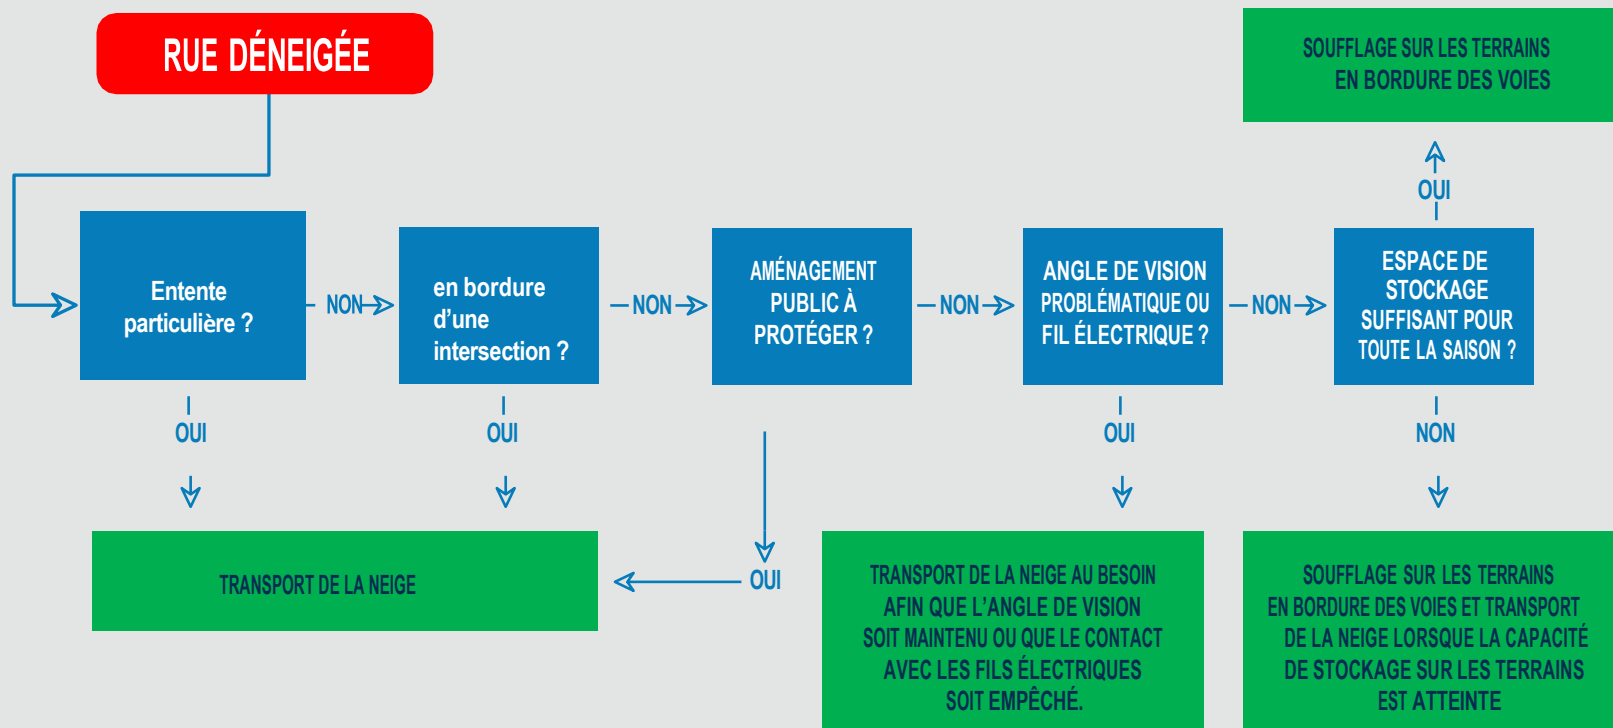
RUE DÉNEIGÉE

SOUFFLAGE SUR LES TERRAINS EN BORDURE DES VOIES

OUI

Entente particulière ?

NON

en bordure d'une intersection ?

NON

AMÉNAGEMENT PUBLIC À PROTÉGER ?

NON

ANGLE DE VISION PROBLÉMATIQUE OU FIL ÉLECTRIQUE ?

NON

ESPACE DE STOCKAGE SUFFISANT POUR TOUTE LA SAISON ?

OUI

OUI

OUI

NON

TRANSPORT DE LA NEIGE

OUI

TRANSPORT DE LA NEIGE AU BESOIN AFIN QUE L'ANGLE DE VISION SOIT MAINTENU OU QUE LE CONTACT AVEC LES FILS ÉLECTRIQUES SOIT EMPÊCHÉ.

SOUFFLAGE SUR LES TERRAINS EN BORDURE DES VOIES ET TRANSPORT DE LA NEIGE LORSQUE LA CAPACITÉ DE STOCKAGE SUR LES TERRAINS EST ATTEINTE